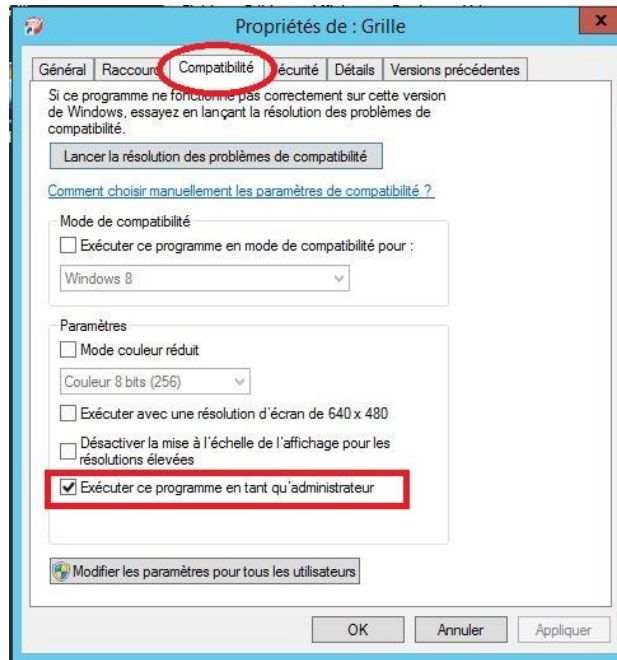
Propriétés de : Grille

Général | Raccourc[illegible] | Compatibilité | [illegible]écurité | Détails | Versions précédentes

Si ce programme ne fonctionne pas correctement sur cette version de Windows, essayez en lançant la résolution des problèmes de compatibilité.

Lancer la résolution des problèmes de compatibilité

Comment choisir manuellement les paramètres de compatibilité ?

Mode de compatibilité

Exécuter ce programme en mode de compatibilité pour :

Windows 8

Paramètres

Mode couleur réduit

Couleur 8 bits (256)

Exécuter avec une résolution d'écran de 640 x 480

Désactiver la mise à l'échelle de l'affichage pour les résolutions élevées

Exécuter ce programme en tant qu'administrateur

Modifier les paramètres pour tous les utilisateurs

OK | Annuler | Appliquer